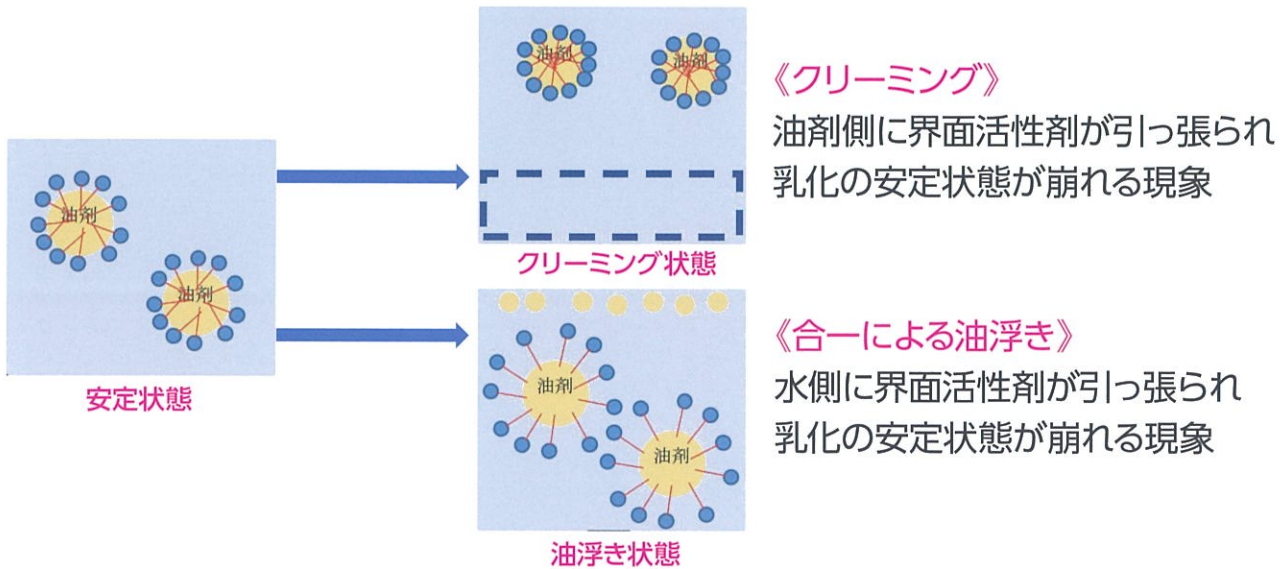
油剤

油剤

安定状態

油剤 油剤

クリーミング状態

油剤

油剤

油浮き状態

《クリーミング》
油剤側に界面活性剤が引っ張られ乳化の安定状態が崩れる現象

《合一による油浮き》
水側に界面活性剤が引っ張られ乳化の安定状態が崩れる現象